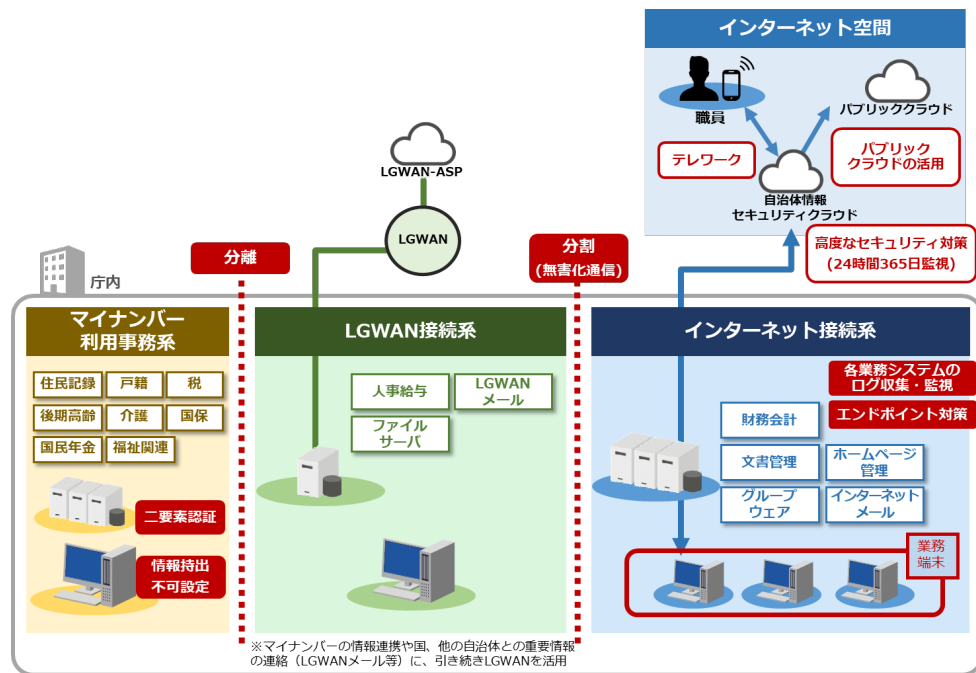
インターネット空間

職員

パブリッククラウド

テレワーク

パブリッククラウドの活用

自治体情報セキュリティクラウド

LGWAN-ASP

LGWAN

高度なセキュリティ対策（24時間365日監視）

分離

分割（無害化通信）

庁内

マイナンバー利用事務系

住民記録　戸籍　税

後期高齢　介護　国保

国民年金　福祉関連

二要素認証

情報持出不可設定

LGWAN接続系

人事給与　LGWANメール

ファイルサーバ

インターネット接続系

各業務システムのログ収集・監視

エンドポイント対策

財務会計

文書管理　ホームページ管理

グループウェア　インターネットメール

業務端末

※マイナンバーの情報連携や国、他の自治体との重要情報の連絡（LGWANメール等）に、引き続きLGWANを活用